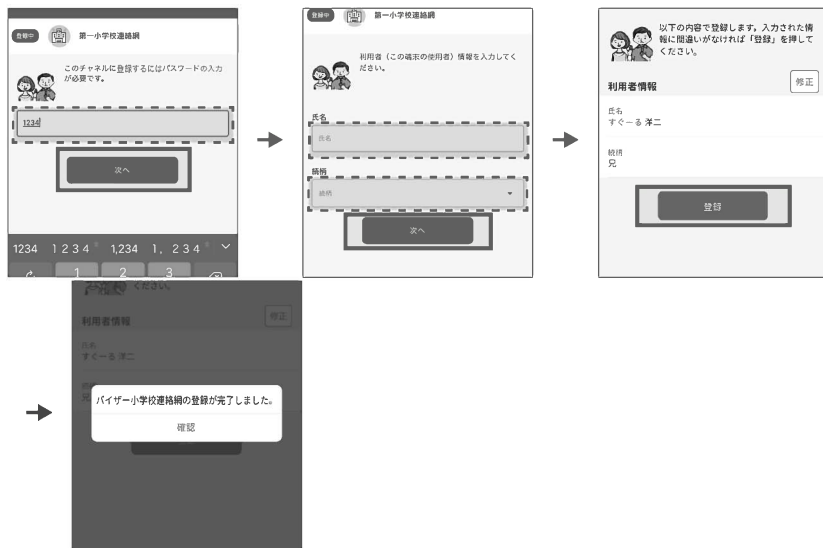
登録中 第一小学校連絡網

このチャネルに登録するにはパスワードの入力が必要です。

1234

次へ

1234 1234 1,234 1.234

1 2 3

登録中 第一小学校連絡網

利用者（この端末の使用者）情報を入力してください。

氏名

氏名

続柄

続柄

次へ

以下の内容で登録します。入力された情報に間違いがなければ「登録」を押してください。

利用者情報

修正

氏名
すぐーる 洋二

続柄
兄

登録

ください。

利用者情報

修正

氏名
すぐーる 洋二

バイザー小学校連絡網の登録が完了しました。

確認